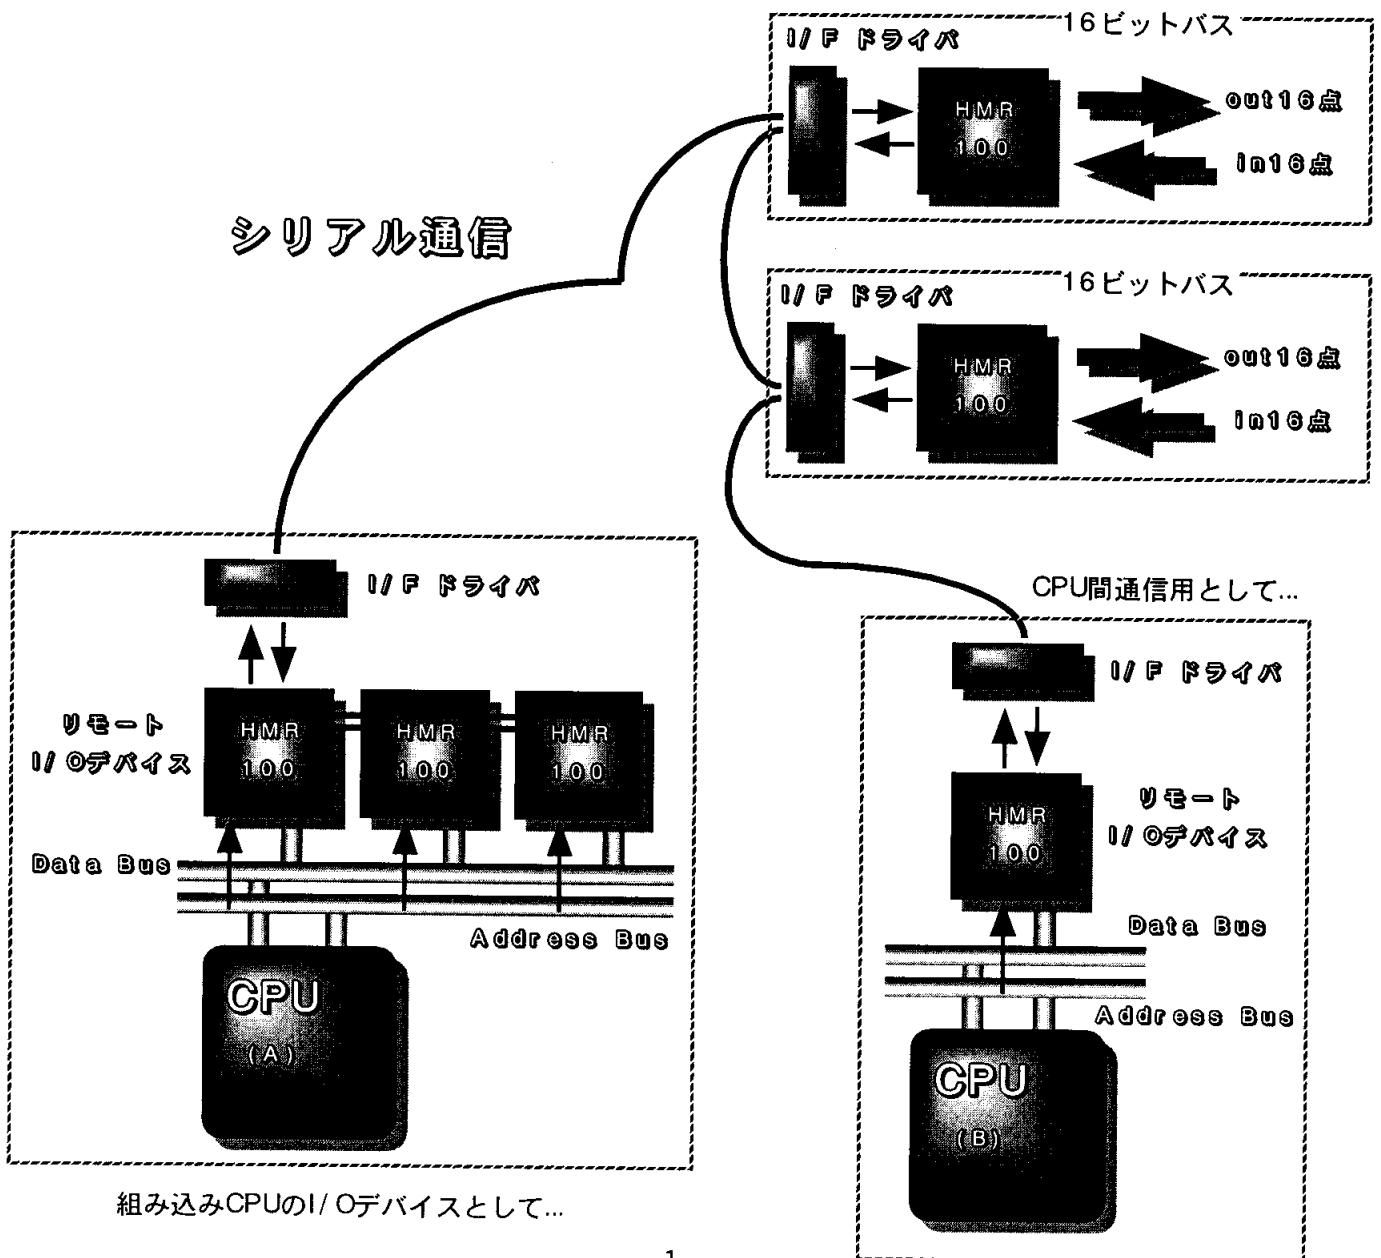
16ビットバス
I/F ドライバ
HMR
100
out16点
in16点

シリアル通信

16ビットバス
I/F ドライバ
HMR
100
out16点
in16点

I/F ドライバ
リモート
I/Oデバイス
HMR
100
HMR
100
HMR
100
Data Bus
Address Bus
CPU
(A)

組み込みCPUのI/Oデバイスとして...

CPU間通信用として...
I/F ドライバ
リモート
I/Oデバイス
HMR
100
Data Bus
Address Bus
CPU
(B)

1